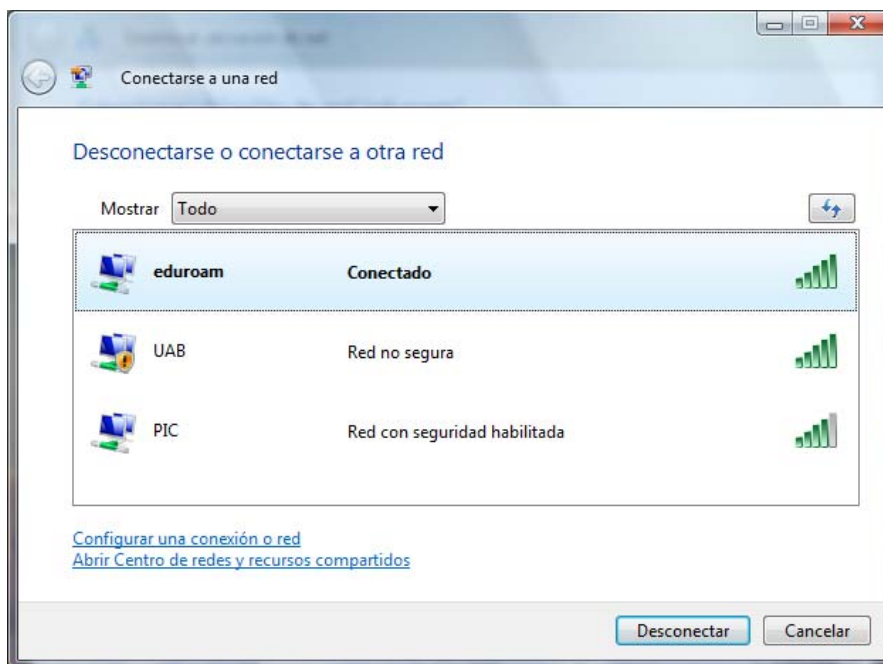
Conectarse a una red

Desconectarse o conectarse a otra red

Mostrar Todo

eduroam Conectado

UAB Red no segura

PIC Red con seguridad habilitada

Configurar una conexión o red
Abrir Centro de redes y recursos compartidos

Desconectar Cancelar